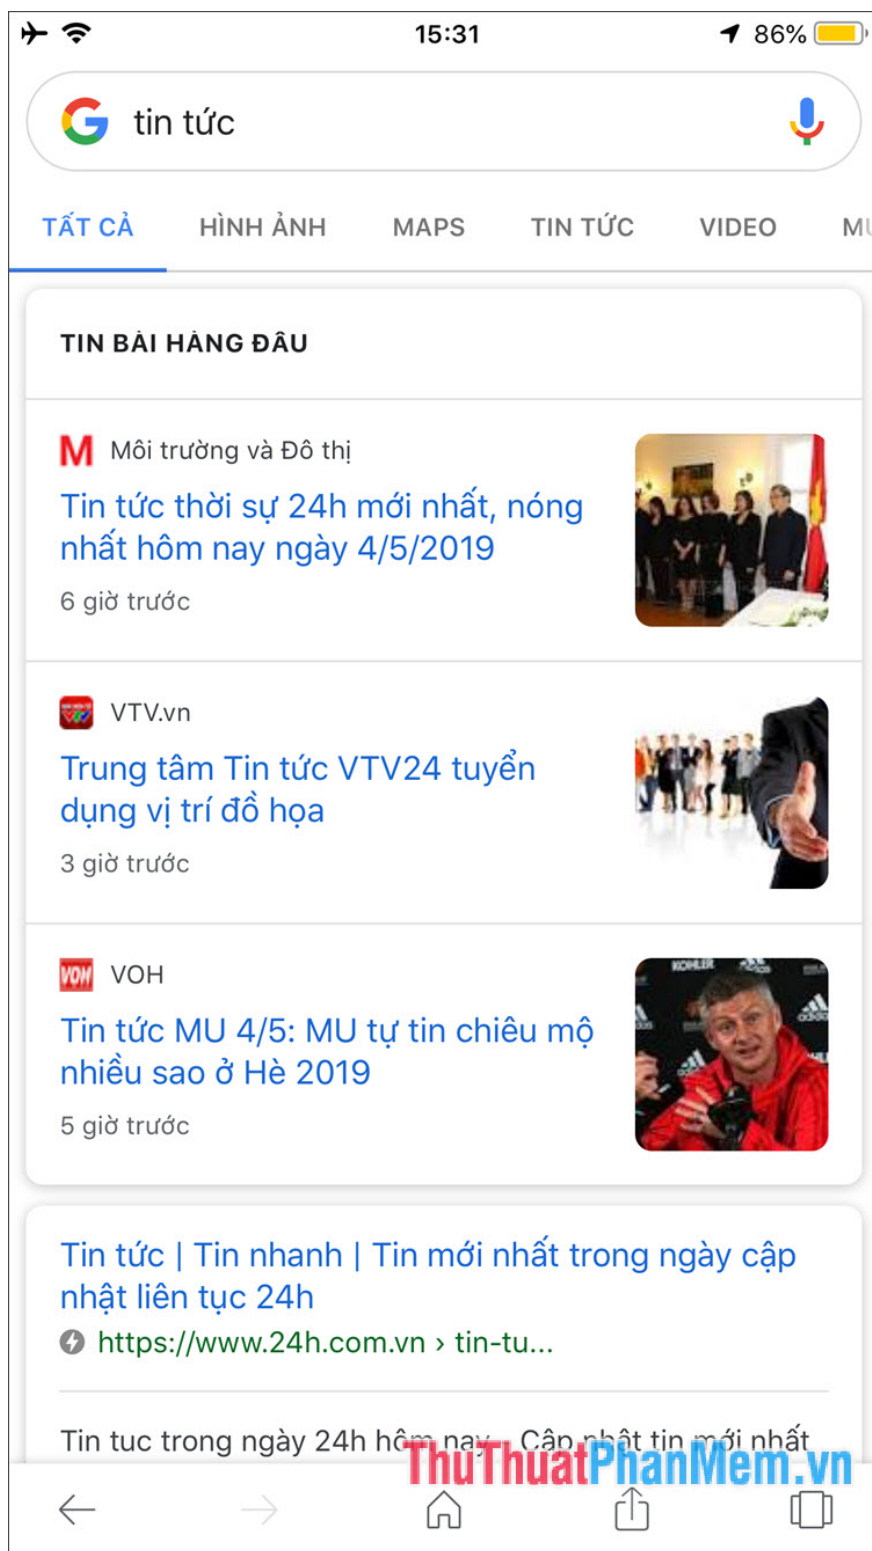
15:31
86%

tin tức

TẤT CẢ HÌNH ẢNH MAPS TIN TỨC VIDEO M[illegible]

TIN BÀI HÀNG ĐẦU

M Môi trường và Đô thị
Tin tức thời sự 24h mới nhất, nóng nhất hôm nay ngày 4/5/2019
6 giờ trước

VTV.vn
Trung tâm Tin tức VTV24 tuyển dụng vị trí đồ họa
3 giờ trước

VOH
Tin tức MU 4/5: MU tự tin chiêu mộ nhiều sao ở Hè 2019
5 giờ trước

KOHLER

Tin tức | Tin nhanh | Tin mới nhất trong ngày cập nhật liên tục 24h
https://www.24h.com.vn › tin-tu...

Tin tuc trong ngày 24h hôm nay... Cập nhật tin mới nhất

ThuThuatPhanMem.vn